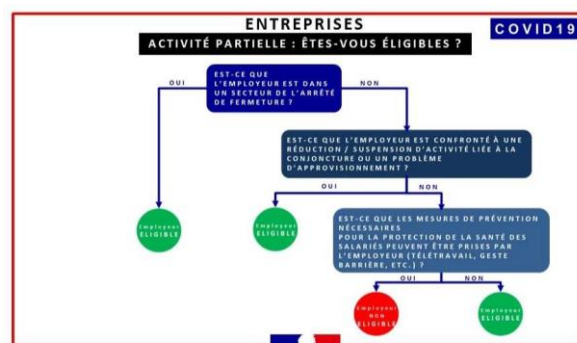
ENTREPRISES

ACTIVITÉ PARTIELLE : ÊTES-VOUS ÉLIGIBLES ?

COVID19

EST-CE QUE L'EMPLOYEUR EST DANS UN SECTEUR DE L'ARRÊTÉ DE FERMETURE ?

OUI

NON

EST-CE QUE L'EMPLOYEUR EST CONFRONTÉ À UNE RÉDUCTION / SUSPENSION D'ACTIVITÉ LIÉE À LA CONJONCTURE OU UN PROBLÈME D'APPROVISIONNEMENT ?

OUI

NON

Employeur ÉLIGIBLE

Employeur ÉLIGIBLE

EST-CE QUE LES MESURES DE PRÉVENTION NÉCESSAIRES POUR LA PROTECTION DE LA SANTÉ DES SALARIÉS PEUVENT ÊTRE PRISES PAR L'EMPLOYEUR (TÉLÉTRAVAIL, GESTE BARRIÈRE, ETC.) ?

OUI

NON

Employeur NON ÉLIGIBLE

Employeur ÉLIGIBLE